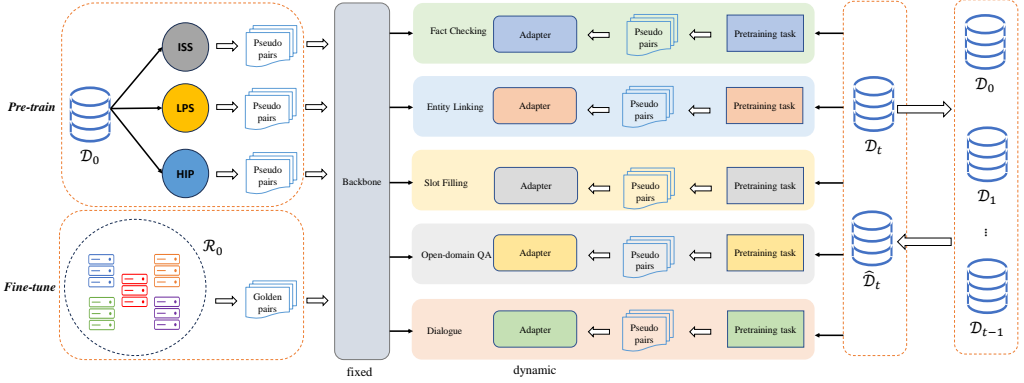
Pre-train

$\mathcal{D}_0$

ISS

LPS

HIP

Pseudo pairs

Pseudo pairs

Pseudo pairs

Fine-tune

$\mathcal{R}_0$

Golden pairs

Backbone

fixed

Fact Checking

Adapter

Pseudo pairs

Pretraining task

Entity Linking

Adapter

Pseudo pairs

Pretraining task

Slot Filling

Adapter

Pseudo pairs

Pretraining task

Open-domain QA

Adapter

Pseudo pairs

Pretraining task

Dialogue

Adapter

Pseudo pairs

Pretraining task

dynamic

$\mathcal{D}_t$

$\widehat{\mathcal{D}}_t$

$\mathcal{D}_0$

$\mathcal{D}_1$

⋮

$\mathcal{D}_{t-1}$